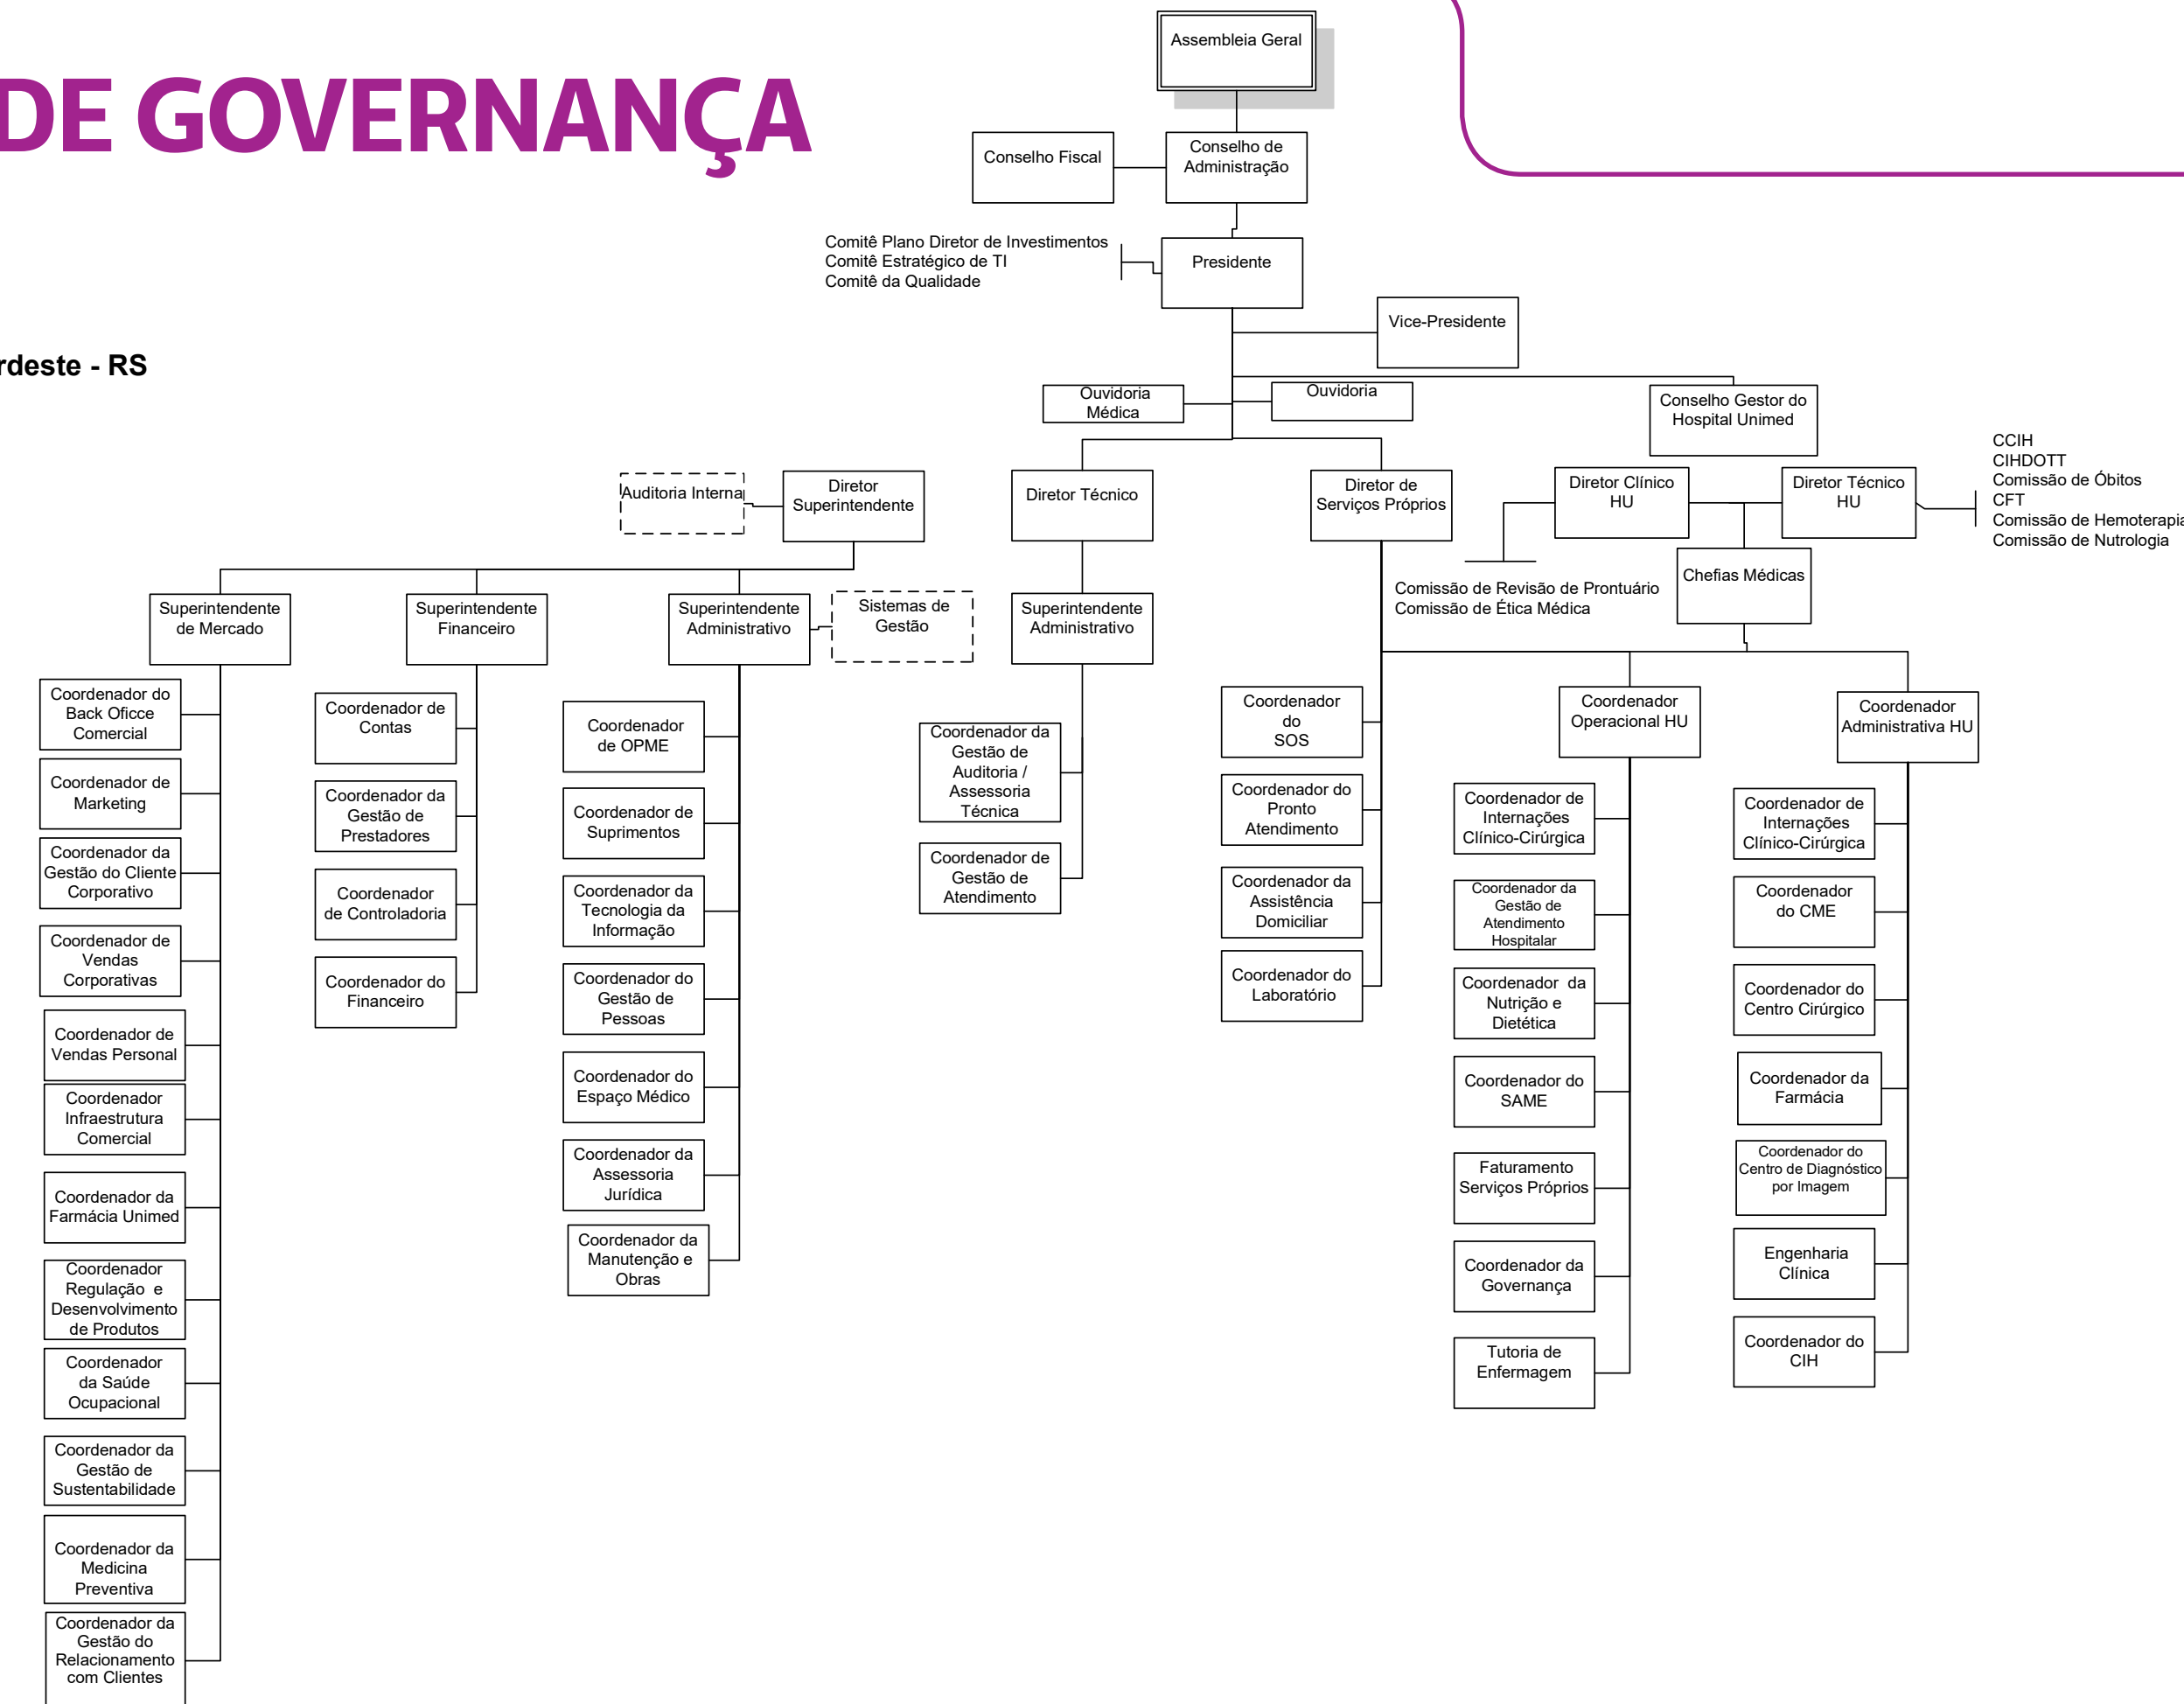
DE GOVERNANÇA

rdeste - RS

Assembleia Geral

Conselho Fiscal

Conselho de Administração

Comitê Plano Diretor de Investimentos
Comitê Estratégico de TI
Comitê da Qualidade

Presidente

Vice-Presidente

Ouvidoria Médica

Ouvidoria

Conselho Gestor do Hospital Unimed

Auditoria Interna

Diretor Superintendente

Diretor Técnico

Diretor de Serviços Próprios

Diretor Clínico HU

Diretor Técnico HU

CCIH
CIHDOTT
Comissão de Óbitos
CFT
Comissão de Hemoterapia
Comissão de Nutrologia

Chefias Médicas

Comissão de Revisão de Prontuário
Comissão de Ética Médica

Superintendente de Mercado

Superintendente Financeiro

Superintendente Administrativo

Sistemas de Gestão

Superintendente Administrativo

Coordenador do Back Oficce Comercial

Coordenador de Marketing

Coordenador da Gestão do Cliente Corporativo

Coordenador de Vendas Corporativas

Coordenador de Vendas Personal

Coordenador Infraestrutura Comercial

Coordenador da Farmácia Unimed

Coordenador Regulação e Desenvolvimento de Produtos

Coordenador da Saúde Ocupacional

Coordenador da Gestão de Sustentabilidade

Coordenador da Medicina Preventiva

Coordenador da Gestão do Relacionamento com Clientes

Coordenador de Contas

Coordenador da Gestão de Prestadores

Coordenador de Controladoria

Coordenador do Financeiro

Coordenador de OPME

Coordenador de Suprimentos

Coordenador da Tecnologia da Informação

Coordenador do Gestão de Pessoas

Coordenador do Espaço Médico

Coordenador da Assessoria Jurídica

Coordenador da Manutenção e Obras

Coordenador da Gestão de Auditoria / Assessoria Técnica

Coordenador de Gestão de Atendimento

Coordenador do SOS

Coordenador do Pronto Atendimento

Coordenador da Assistência Domiciliar

Coordenador do Laboratório

Coordenador Operacional HU

Coordenador de Internações Clínico-Cirúrgica

Coordenador da Gestão de Atendimento Hospitalar

Coordenador da Nutrição e Dietética

Coordenador do SAME

Faturamento Serviços Próprios

Coordenador da Governança

Tutoria de Enfermagem

Coordenador Administrativa HU

Coordenador de Internações Clínico-Cirúrgica

Coordenador do CME

Coordenador do Centro Cirúrgico

Coordenador da Farmácia

Coordenador do Centro de Diagnóstico por Imagem

Engenharia Clínica

Coordenador do CIH